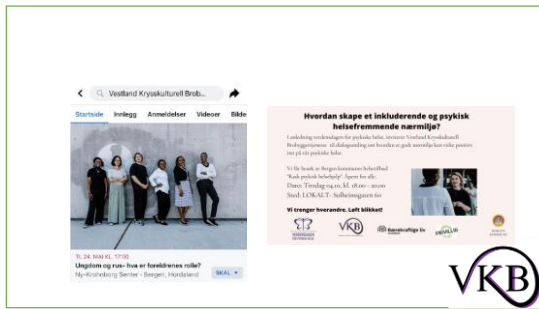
Vestland Kryskulturell Brob...

Startside Innlegg Anmeldelser Videoer Bilde

TI. 24. MAI KL. 17:00
Ungdom og rus- hva er foreldrenes rolle?
Ny-Krohnborg Senter - Bergen, Hordaland

SKAL

Hvordan skape et inkluderende og psykisk helsefremmende nærmiljø?

I anledning verdensdagen for psykisk helse, inviterer Vestland Kryssskulturell Brobyggertjeneste til dialogsamling om hvordan vi gode nærmiljø kan virke positivt inn på vår psykiske helse.

Vi får besøk av Bergen kommunes helsetilbud "Rask psykisk helsehjelp". Åpent for alle.

Dato: Tirsdag 04.10. kl. 18.00 – 20.00
Sted: LOKALT- Solheimsgaten 60

Vi trenger hverandre. Løft blikket!

VKB

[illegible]

VKB